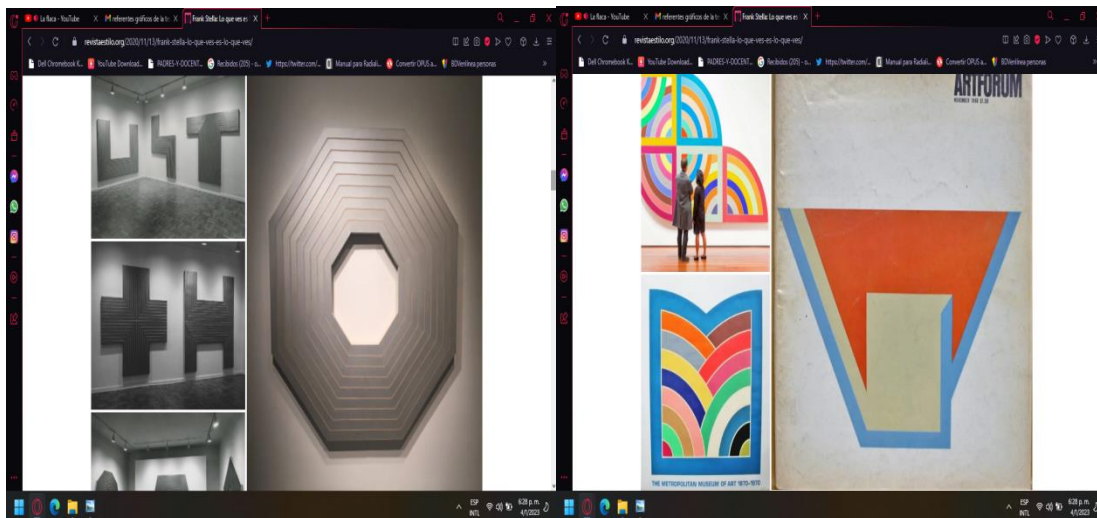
La flaca - YouTube
referentes gráficos de la te
Frank Stella: Lo que ves es
revistaestilo.org/2020/11/13/frank-stella-lo-que-ves-es-lo-que-ves/
Dell Chromebook K...
YouTube Download...
PADRES-Y-DOCENT...
Recibidos (205) - o...
https://twitter.com/...
Manual para Radiali...
Convertir OPUS a...
BDVenlinea personas
ESP INTL
6:28 p. m. 4/1/2023

La flaca - YouTube
referentes gráficos de la te
Frank Stella: Lo que ves es
revistaestilo.org/2020/11/13/frank-stella-lo-que-ves-es-lo-que-ves/
Dell Chromebook K...
YouTube Download...
PADRES-Y-DOCENT...
Recibidos (205) - o...
https://twitter.com/...
Manual para Radiali...
Convertir OPUS a...
BDVenlinea personas
ARTFORUM
NOVEMBER 1968 $1.50
THE METROPOLITAN MUSEUM OF ART 1870-1970
ESP INTL
6:28 p. m. 4/1/2023